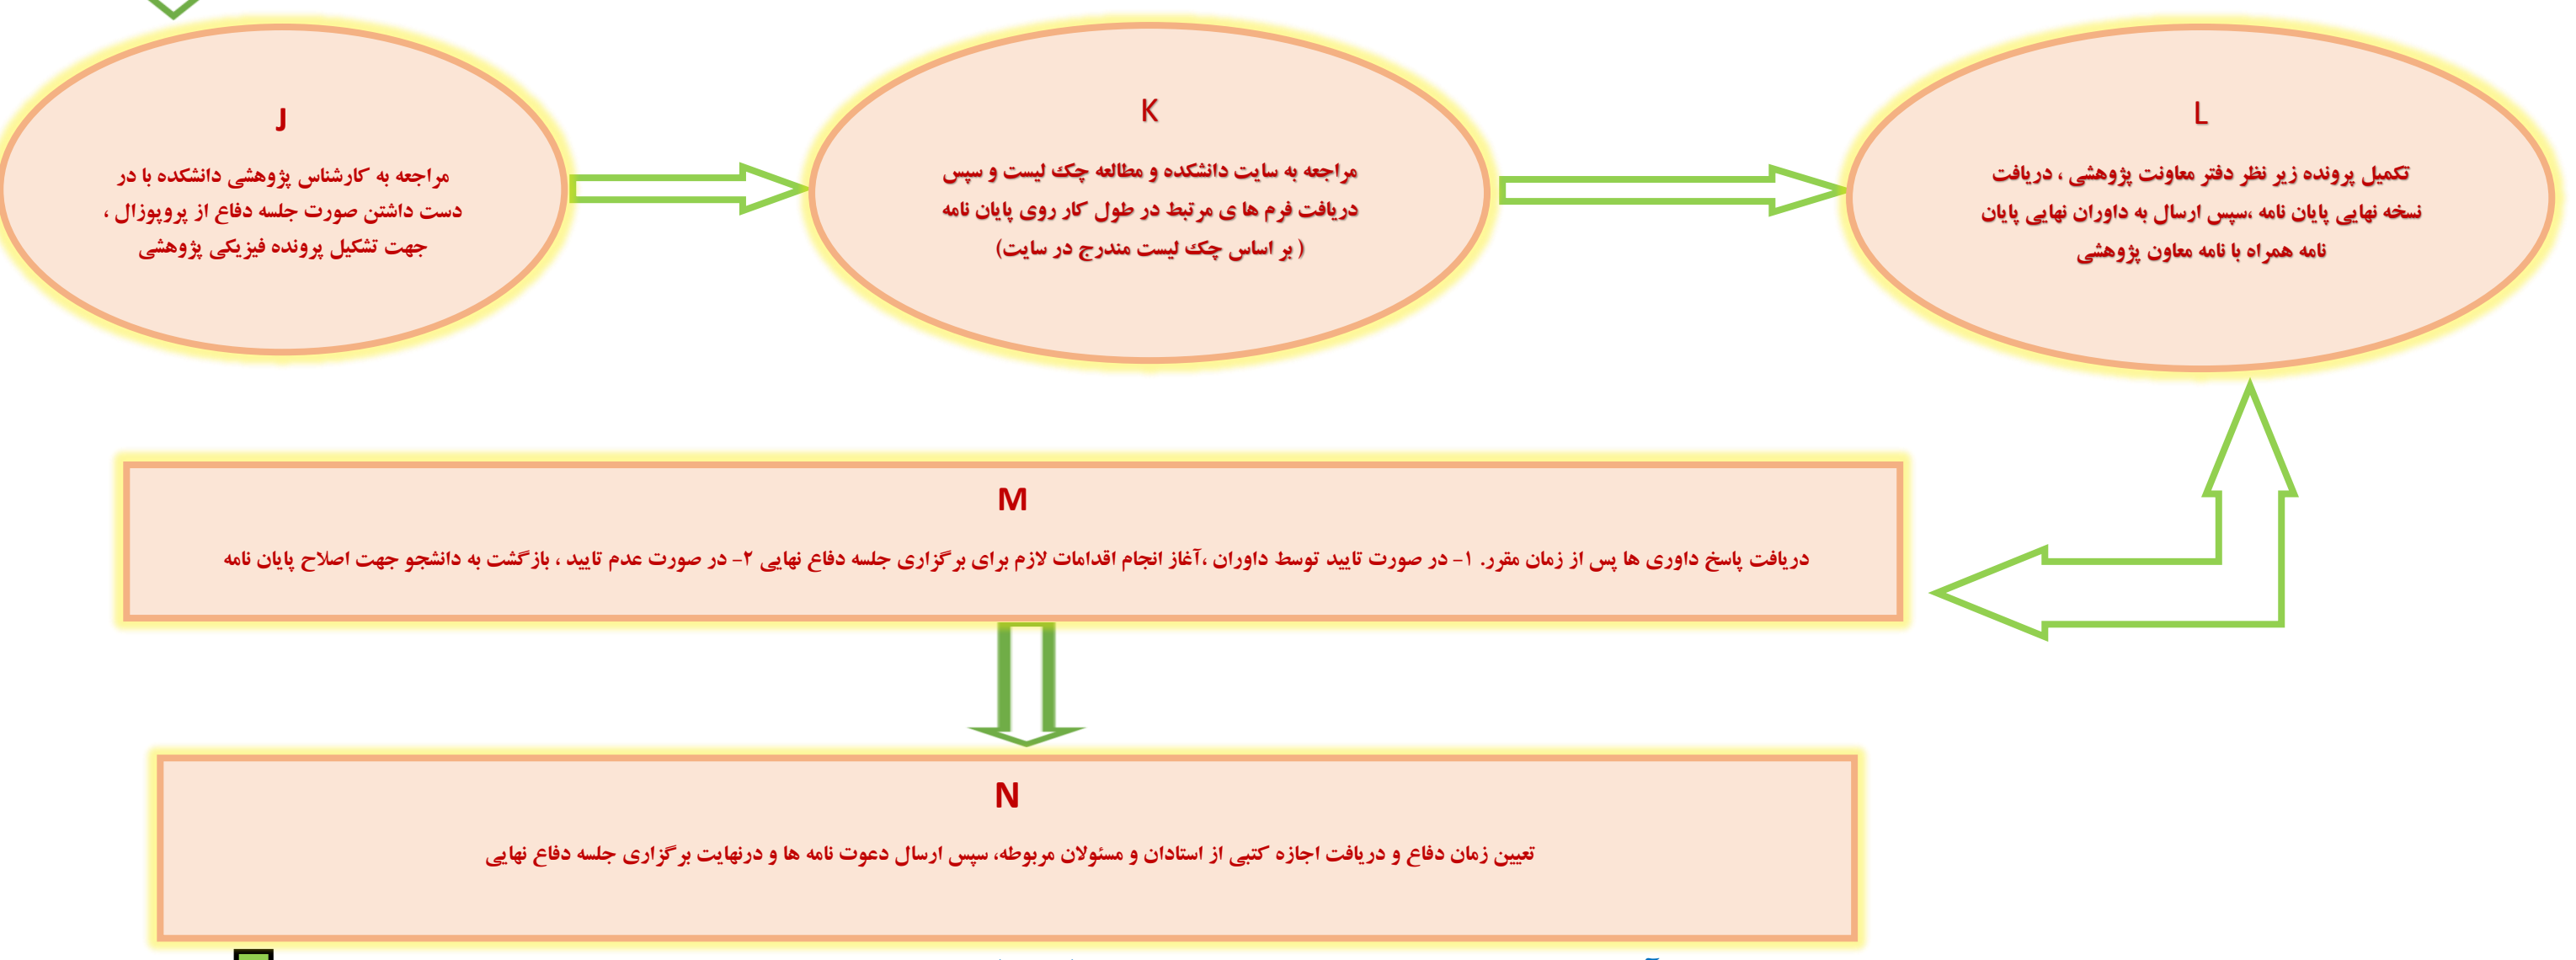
J

مراجعه به کارشناس پژوهشی دانشکده با در دست داشتن صورت جلسه دفاع از پروپوزال ، جهت تشکیل پرونده فیزیکی پژوهشی

K

مراجعه به سایت دانشکده و مطالعه چک لیست و سپس دریافت فرم ها ی مرتبط در طول کار روی پایان نامه (بر اساس چک لیست مندرج در سایت)

L

تکمیل پرونده زیر نظر دفتر معاونت پژوهشی ، دریافت نسخه نهایی پایان نامه ،سپس ارسال به داوران نهایی پایان نامه همراه با نامه معاون پژوهشی

M

دریافت پاسخ داوری ها پس از زمان مقرر. ۱- در صورت تایید توسط داوران ،آغاز انجام اقدامات لازم برای برگزاری جلسه دفاع نهایی ۲- در صورت عدم تایید ، بازگشت به دانشجو جهت اصلاح پایان نامه

N

تعیین زمان دفاع و دریافت اجازه کتبی از استادان و مسئولان مربوطه، سپس ارسال دعوت نامه ها و درنهایت برگزاری جلسه دفاع نهایی